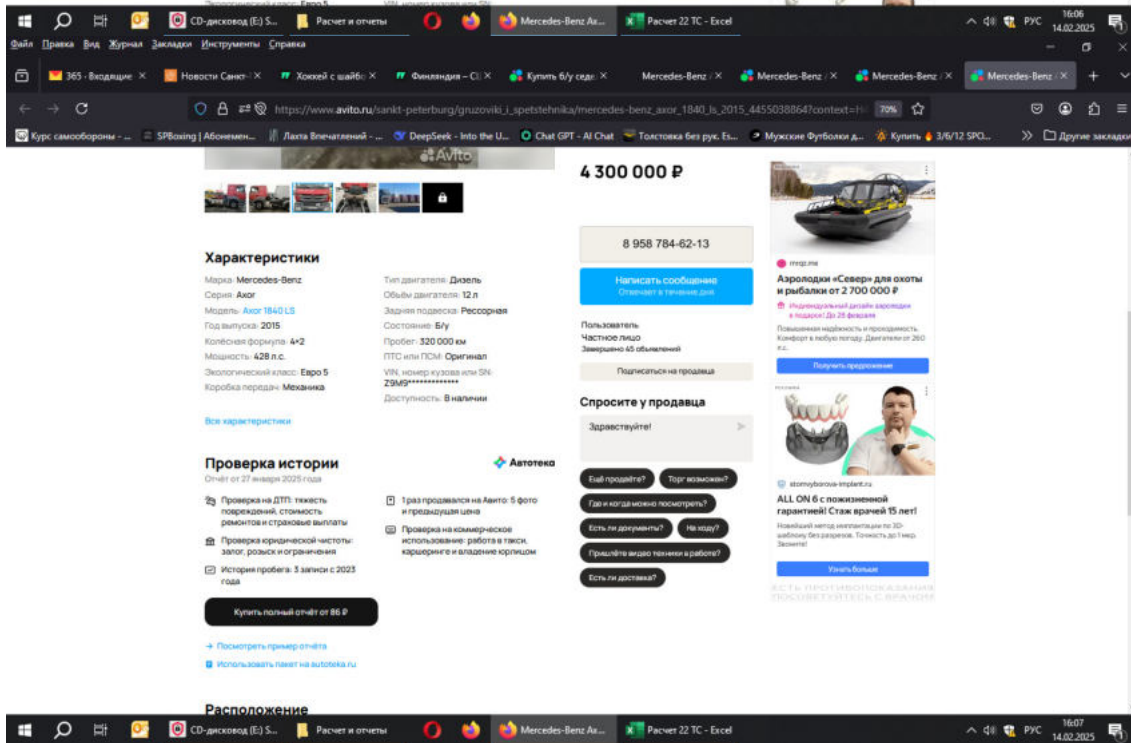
CD-дисковод (E:) S... Расчет и отчеты Mercedes-Benz Ax... Расчет 22 ТС - Excel РУС 16:06 14.02.2025

Файл Правка Вид Журнал Закладки Инструменты Справка

365 - Входящие × Новости Санкт × Хоккей с шайбо × Финляндия – Сб × Купить б/у седе × Mercedes-Benz × Mercedes-Benz × Mercedes-Benz × Mercedes-Benz ×

https://www.avito.ru/sankt-peterburg/gruzoviki_i_spetstehnika/mercedes-benz_axor_1840_ls_2015_4455038864?context=H 70%

Курс самообороны - ... SPBoxing | Абонемен... Лахта Впечатлений - ... DeepSeek - Into the U... Chat GPT - AI Chat Толстовка без рук. Es... Мужские Футболки д... Купить 3/6/12 SPO... Другие закладки

Avito

4 300 000 ₽

8 958 784-62-13

Написать сообщение
Отвечает в течение дня

Пользователь
Частное лицо
Завершено 65 объявлений

Подписаться на продавца

Спросите у продавца

Здравствуйте!

Ещё продаёте? Торг возможен? Где и когда можно посмотреть? Есть ли документы? На ходу? Пришлёте видео техники в работе? Есть ли доставка?

Характеристики

Марка: Mercedes-Benz
Серия: Axor
Модель: Axor 1840 LS
Год выпуска: 2015
Колёсная формула: 4×2
Мощность: 428 л.с.
Экологический класс: Евро 5
Коробка передач: Механика

Тип двигателя: Дизель
Объём двигателя: 12 л
Задняя подвеска: Рессорная
Состояние: Б/у
Пробег: 320 000 км
ПТС или ПСМ: Оригинал
VIN, номер кузова или SN: Z9M9*************
Доступность: В наличии

Все характеристики

Проверка истории
Автотека
Отчёт от 27 января 2025 года

Проверка на ДТП: тяжесть повреждений, стоимость ремонтов и страховые выплаты
Проверка юридической чистоты: залог, розыск и ограничения
История пробега: 3 записи с 2023 года
1 раз продавался на Авито: 5 фото и предыдущая цена
Проверка на коммерческое использование: работа в такси, каршеринге и владение юрлицом

Купить полный отчёт от 86 ₽

→ Посмотреть пример отчёта
Использовать пакет на autoteka.ru

Расположение

mrqz.me
Аэролодки «Север» для охоты и рыбалки от 2 700 000 ₽
Индивидуальный дизайн аэролодки в подарок! До 28 февраля
Повышенная надёжность и проходимость. Комфорт в любую погоду. Двигатели от 260 л.с.
Получить предложение

stomvyborova-implant.ru
ALL ON 6 с пожизненной гарантией! Стаж врачей 15 лет!
Новейший метод имплантации по 3D-шаблону без разрезов. Точность до 1 мкр. Звоните!
Узнать больше
ЕСТЬ ПРОТИВОПОКАЗАНИЯ ПОСОВЕТУЙТЕСЬ С ВРАЧОМ

CD-дисковод (E:) S... Расчет и отчеты Mercedes-Benz Ax... Расчет 22 ТС - Excel РУС 16:07 14.02.2025